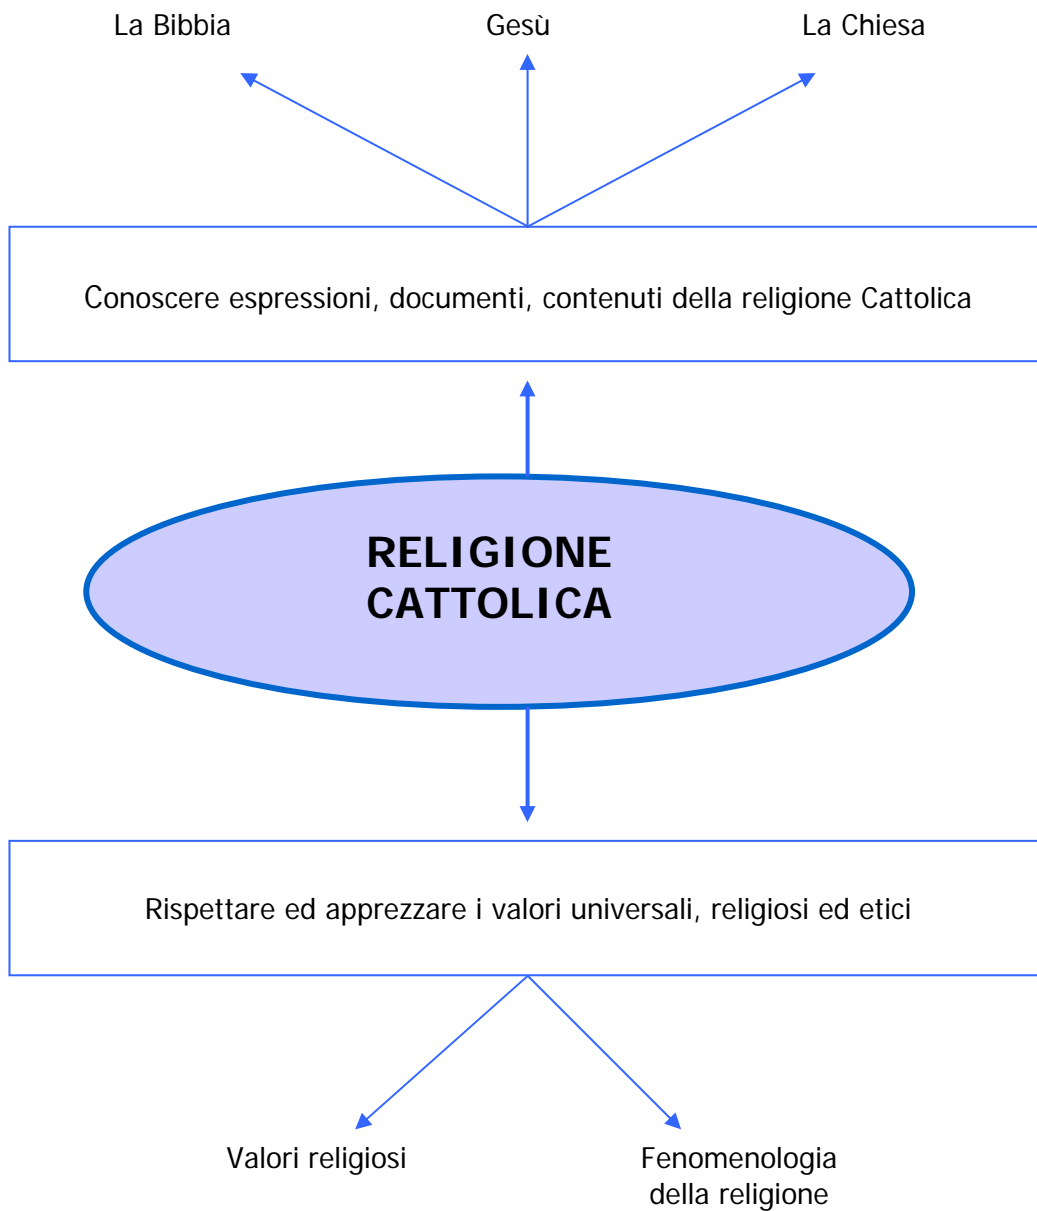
La Bibbia

Gesù

La Chiesa

Conoscere espressioni, documenti, contenuti della religione Cattolica

RELIGIONE CATTOLICA

Rispettare ed apprezzare i valori universali, religiosi ed etici

Valori religiosi

Fenomenologia della religione